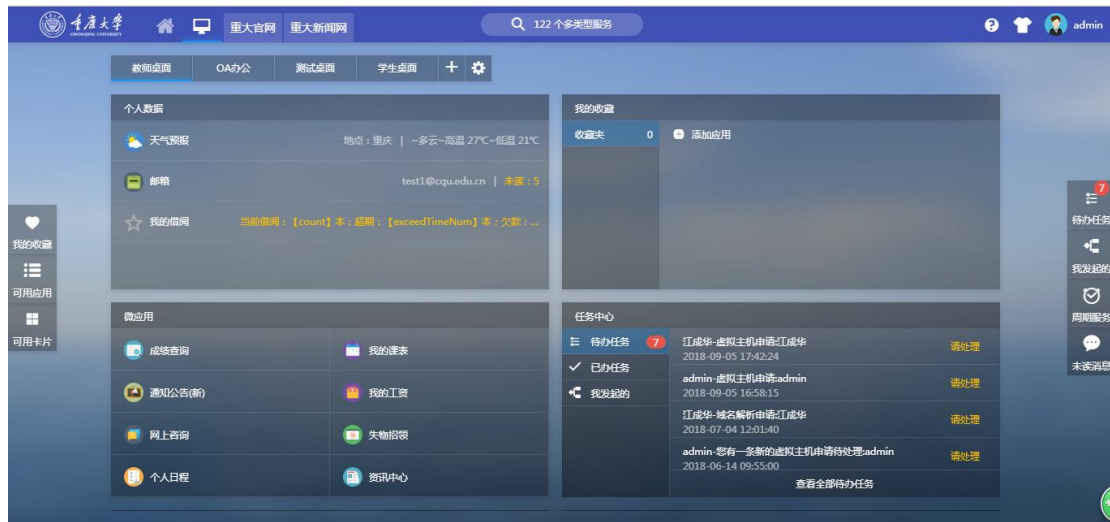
重庆大学
CHONGQING UNIVERSITY
重大官网 重大新闻网
122 个多类型服务
admin

教师桌面 OA办公 测试桌面 学生桌面 +

个人数据
天气预报 地点：重庆 | ~多云~高温 27℃~低温 21℃
邮箱 test1@cqu.edu.cn | 未读：5
我的借阅 当前借阅：【count】本；超期：【exceedTimeNum】本；欠款：...

我的收藏
收藏夹 0
添加应用

我的收藏
可用应用
可用卡片

7
待办任务
我发起的
周期服务
未读消息

微应用
成绩查询 我的课表
通知公告(新) 我的工资
网上咨询 失物招领
个人日程 资讯中心

任务中心
待办任务 7
已办任务
我发起的
江成华-虚拟主机申请:江成华 2018-09-05 17:42:24 请处理
admin-虚拟主机申请:admin 2018-09-05 16:58:15 请处理
江成华-域名解析申请:江成华 2018-07-04 12:01:40 请处理
admin-您有一条新的虚拟主机申请待处理:admin 2018-06-14 09:55:00 请处理
查看全部待办任务